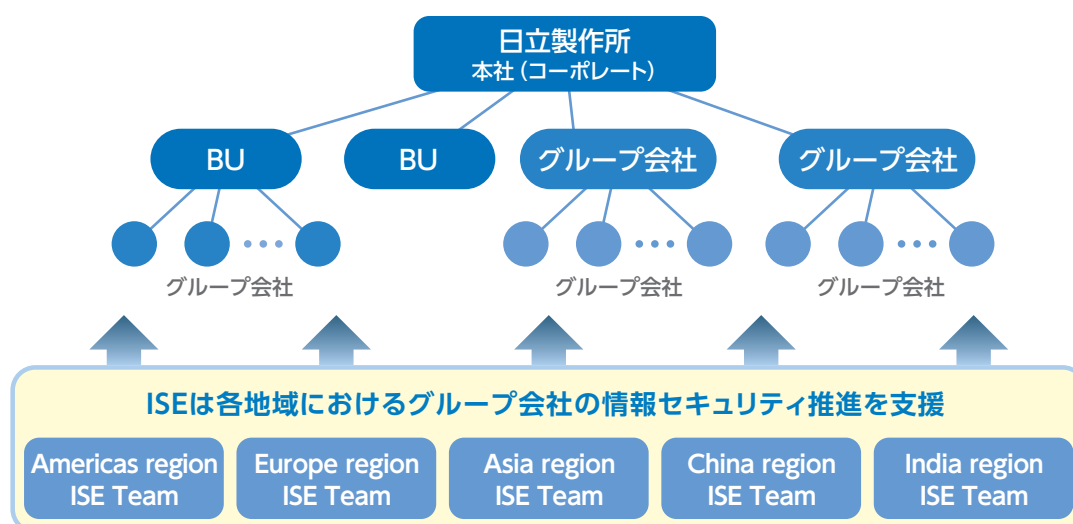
日立製作所
本社（コーポレート）

BU

BU

グループ会社

グループ会社

グループ会社

グループ会社

グループ会社

ISEは各地域におけるグループ会社の情報セキュリティ推進を支援

Americas region ISE Team

Europe region ISE Team

Asia region ISE Team

China region ISE Team

India region ISE Team